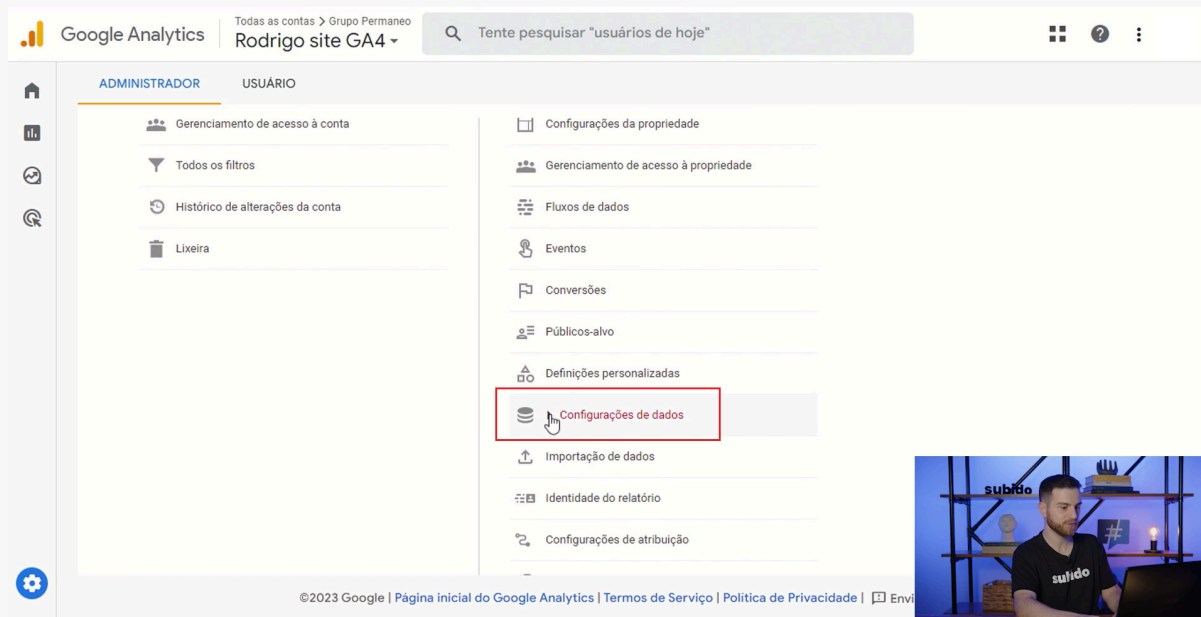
Google Analytics
Todas as contas > Grupo Permaneo
Rodrigo site GA4

Tente pesquisar "usuários de hoje"

ADMINISTRADOR
USUÁRIO

Gerenciamento de acesso à conta
Todos os filtros
Histórico de alterações da conta
Lixeira

Configurações da propriedade
Gerenciamento de acesso à propriedade
Fluxos de dados
Eventos
Conversões
Públicos-alvo
Definições personalizadas
Configurações de dados
Importação de dados
Identidade do relatório
Configurações de atribuição

©2023 Google | Página inicial do Google Analytics | Termos de Serviço | Política de Privacidade | Envi

subido
subido